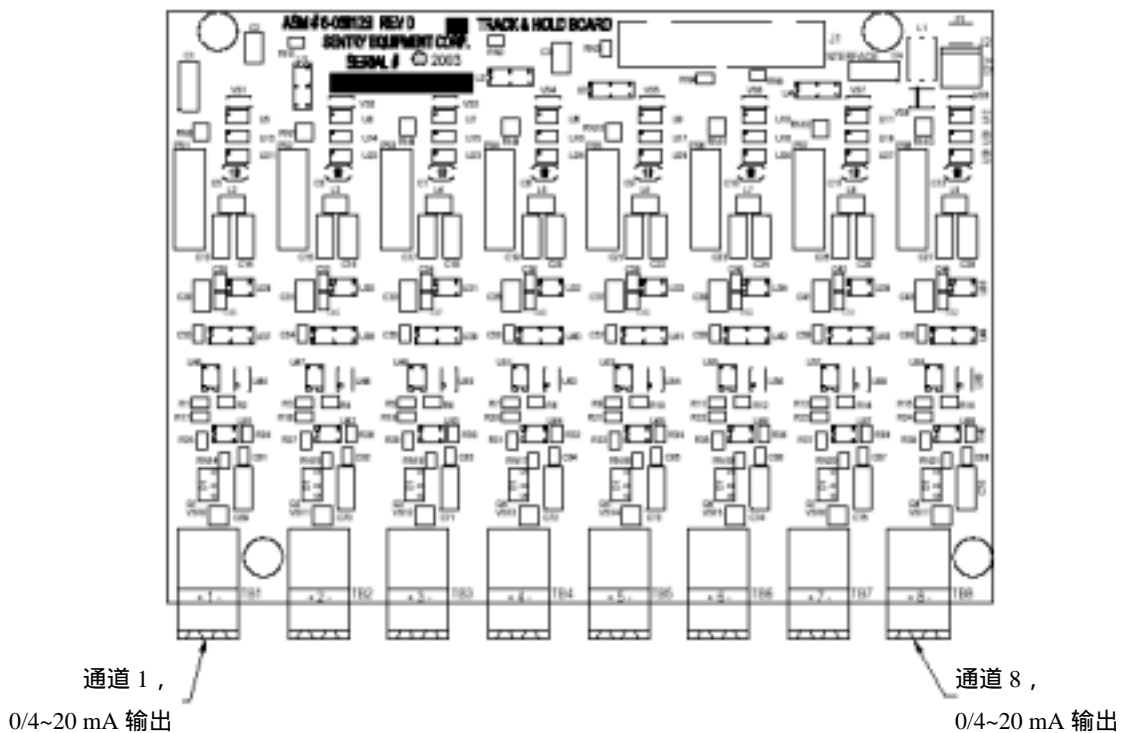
ASM # 6-059129 REV 0
TRACK & HOLD BOARD
SENTRY EQUIPMENT CORP.
SERIAL #
© 2003
INTERFACE

+ 1 -
TB1
+ 2 -
TB2
+ 3 -
TB3
+ 4 -
TB4
+ 5 -
TB5
+ 6 -
TB6
+ 7 -
TB7
+ 8 -
TB8

通道 1，
0/4~20 mA 输出

通道 8，
0/4~20 mA 输出